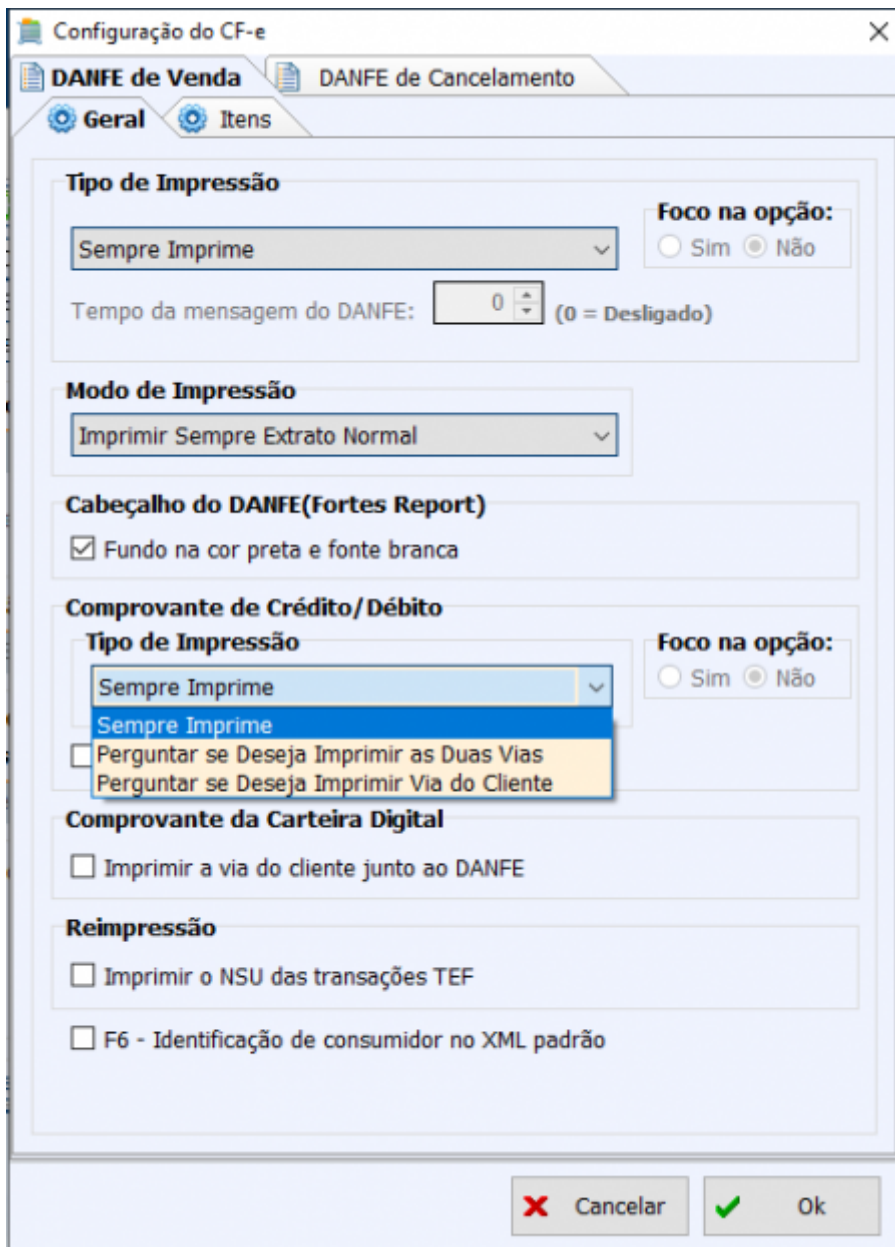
Configuração do CF-e

×

DANFE de Venda

DANFE de Cancelamento

Geral

Itens

Tipo de Impressão

Sempre Imprime

Foco na opção:

Sim

Não

Tempo da mensagem do DANFE: 0 (0 = Desligado)

Modo de Impressão

Imprimir Sempre Extrato Normal

Cabeçalho do DANFE(Fortes Report)

Fundo na cor preta e fonte branca

Comprovante de Crédito/Débito

Tipo de Impressão

Sempre Imprime

Foco na opção:

Sim

Não

Sempre Imprime

Perguntar se Deseja Imprimir as Duas Vias

Perguntar se Deseja Imprimir Via do Cliente

Comprovante da Carteira Digital

Imprimir a via do cliente junto ao DANFE

Reimpressão

Imprimir o NSU das transações TEF

F6 - Identificação de consumidor no XML padrão

Cancelar

Ok